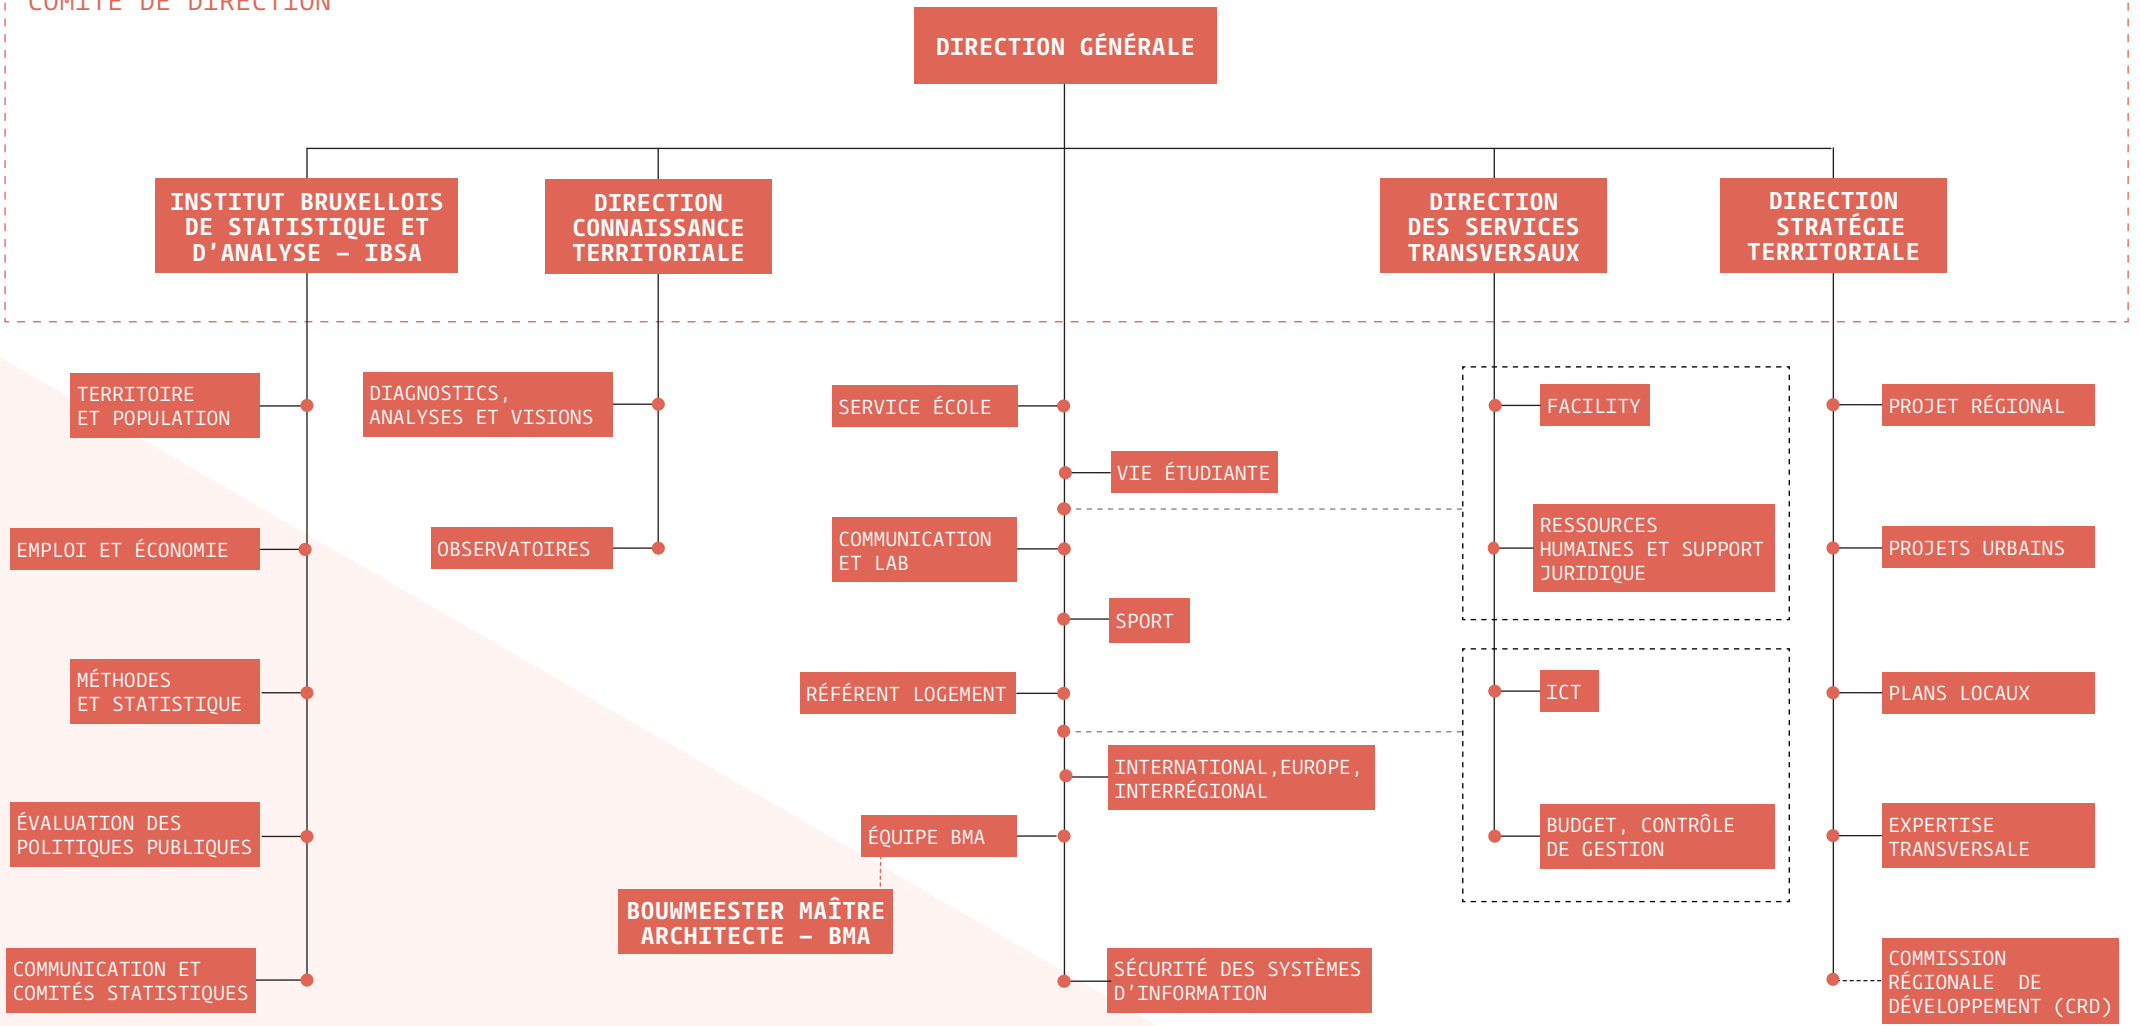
COMITÉ DE DIRECTION

DIRECTION GÉNÉRALE

INSTITUT BRUXELLOIS DE STATISTIQUE ET D'ANALYSE – IBSA

DIRECTION CONNAISSANCE TERRITORIALE

DIRECTION DES SERVICES TRANSVERSAUX

DIRECTION STRATÉGIE TERRITORIALE

TERRITOIRE ET POPULATION

EMPLOI ET ÉCONOMIE

MÉTHODES ET STATISTIQUE

ÉVALUATION DES POLITIQUES PUBLIQUES

COMMUNICATION ET COMITÉS STATISTIQUES

DIAGNOSTICS, ANALYSES ET VISIONS

OBSERVATOIRES

SERVICE ÉCOLE

VIE ÉTUDIANTE

COMMUNICATION ET LAB

SPORT

RÉFÉRENT LOGEMENT

INTERNATIONAL, EUROPE, INTERRÉGIONAL

ÉQUIPE BMA

BOUWMEESTER MAÎTRE ARCHITECTE – BMA

SÉCURITÉ DES SYSTÈMES D'INFORMATION

FACILITY

RESSOURCES HUMAINES ET SUPPORT JURIDIQUE

ICT

BUDGET, CONTRÔLE DE GESTION

PROJET RÉGIONAL

PROJETS URBAINS

PLANS LOCAUX

EXPERTISE TRANSVERSALE

COMMISSION RÉGIONALE DE DÉVELOPPEMENT (CRD)